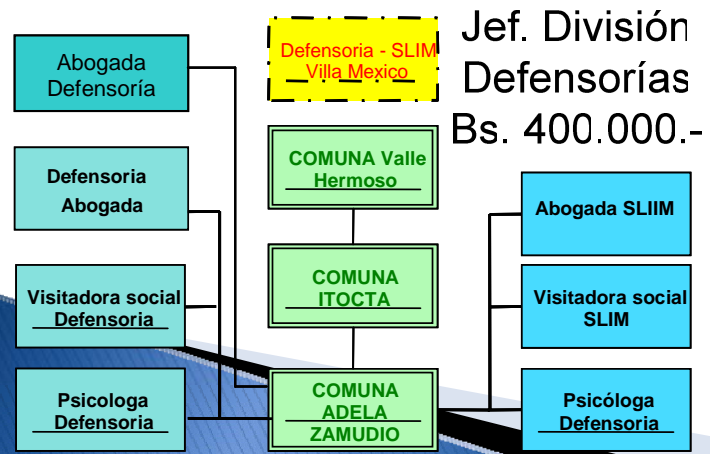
Abogada Defensoría

Defensoria - SLIM Villa Mexico

Jef. División Defensorías Bs. 400.000.-

Defensoria Abogada

COMUNA Valle Hermoso

Abogada SLIIM

COMUNA ITOCTA

Visitadora social Defensoria

Visitadora social SLIM

Psicologa Defensoria

COMUNA ADELA ZAMUDIO

Psicóloga Defensoria